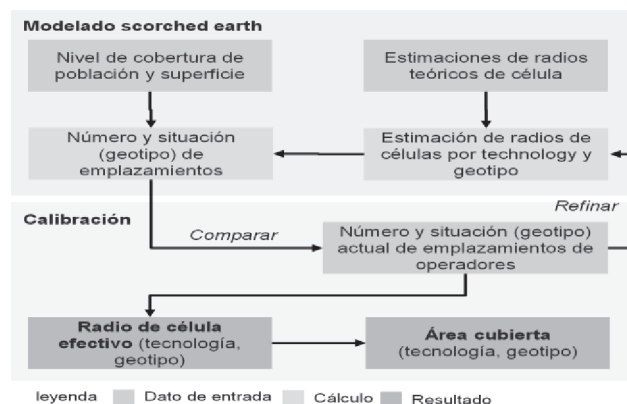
Modelado scorched earth

Nivel de cobertura de población y superficie

Estimaciones de radios teóricos de célula

Número y situación (geotipo) de emplazamientos

Estimación de radios de células por technology y geotipo

Calibración

Refinar

Comparar

Número y situación (geotipo) actual de emplazamientos de operadores

Radio de célula efectivo (tecnología, geotipo)

Área cubierta (tecnología, geotipo)

leyenda Dato de entrada Cálculo Resultado